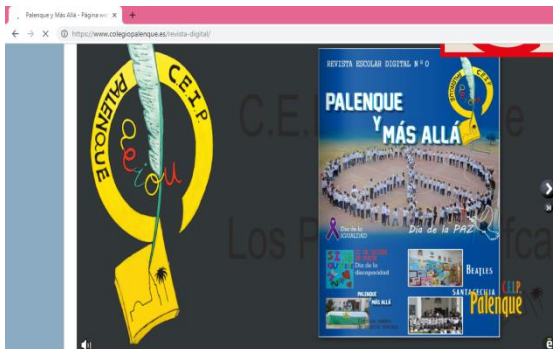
Palenque y Más Allá - Página we ×

https://www.colegiopalenque.es/revista-digital/

C.E.I.P.
PALENQUE
aeiou

C.E.I.P. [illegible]e
Los P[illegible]fca

REVISTA ESCOLAR DIGITAL Nº 0
PALENQUE Y MÁS ALLÁ
C.E.I.P. PALENQUE
Día de la IGUALDAD
Día de la PAZ
Día de la discapacidad
BEATLES
SANTA CECILIA
PALENQUE Y MÁS ALLÁ
C.E.I.P.
Palenque